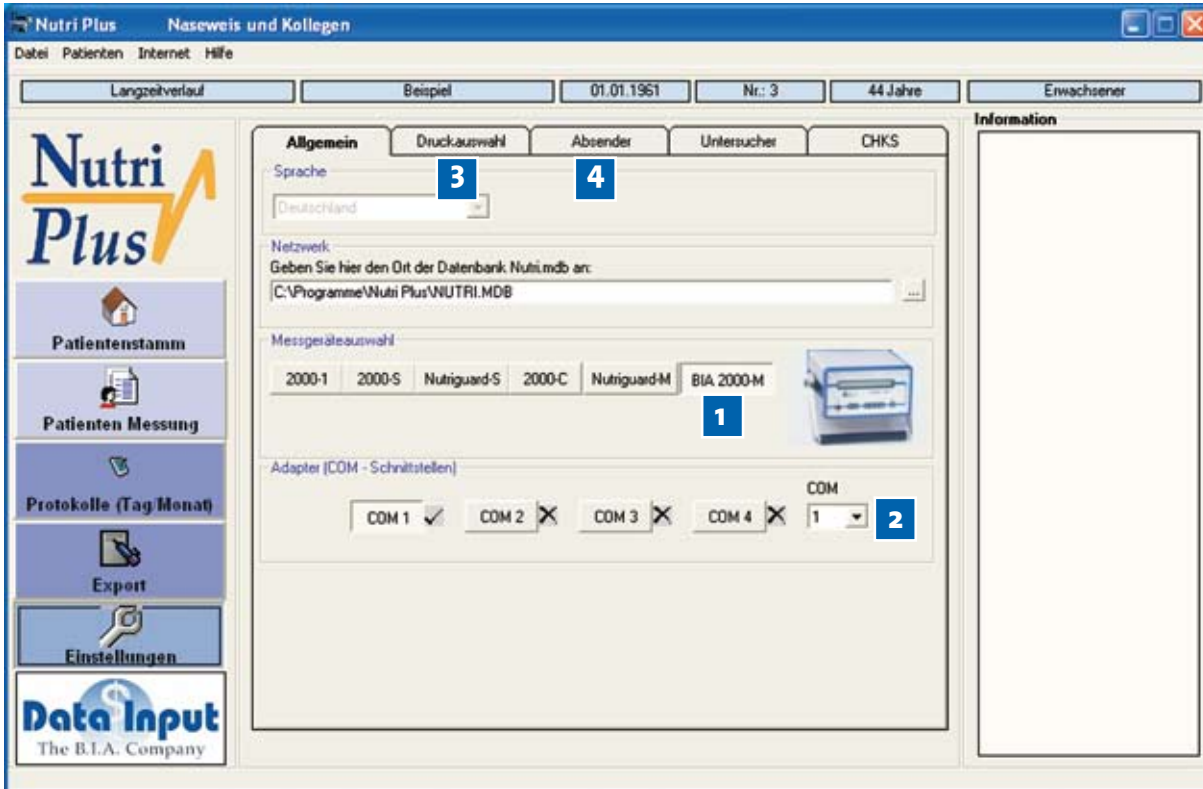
Nutri Plus Naseweis und Kollegen

Datei Patienten Internet Hilfe

Langzeitverlauf | Beispiel | 01.01.1961 | Nr.: 3 | 44 Jahre | Erwachsener

Nutri Plus

Patientenstamm

Patienten Messung

Protokolle (Tag/Monat)

Export

Einstellungen

Data Input
The B.I.A. Company

Allgemein | Druckauswahl | Absender | Untersucher | CHKS

3

4

Sprache
Deutschland

Netzwerk
Geben Sie hier den Ort der Datenbank Nutri.mdb an:
C:\Programme\Nutri Plus\NUTRI.MDB
...

Messgeräteauswahl
2000-1 | 2000-S | Nutriguard-S | 2000-C | Nutriguard-M | BIA 2000-M

1

Adapter (COM - Schnittstellen)
COM 1 ✓ COM 2 ✗ COM 3 ✗ COM 4 ✗
COM
1

2

Information